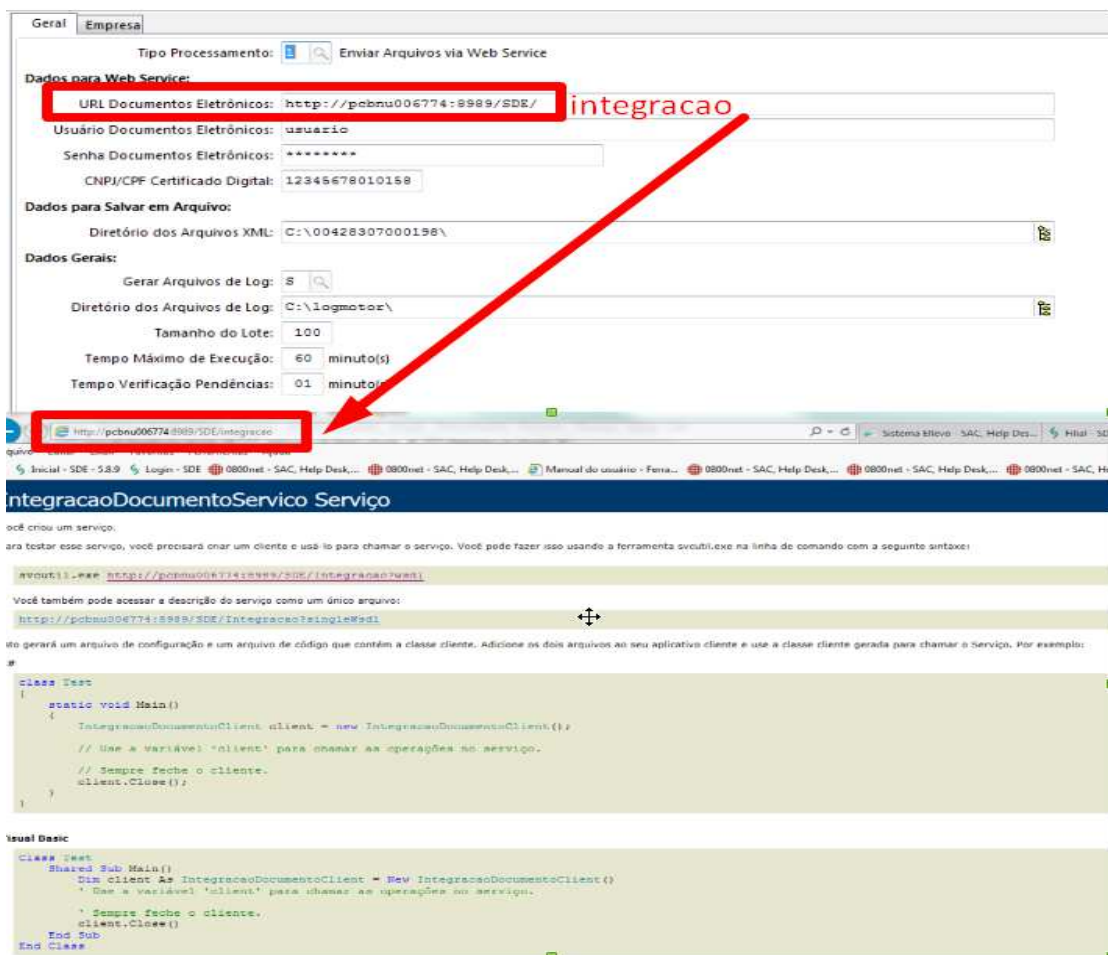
Geral | Empresa

Tipo Processamento: 1 Enviar Arquivos via Web Service

Dados para Web Service:

URL Documentos Eletrônicos: http://pcbnu006774:8989/SDE/

integracao

Usuário Documentos Eletrônicos: usuario

Senha Documentos Eletrônicos: ********

CNPJ/CPF Certificado Digital: 12345678010158

Dados para Salvar em Arquivo:

Diretório dos Arquivos XML: C:\00428307000198\

Dados Gerais:

Gerar Arquivos de Log: S

Diretório dos Arquivos de Log: C:\logmotor\

Tamanho do Lote: 100

Tempo Máximo de Execução: 60 minuto(s)

Tempo Verificação Pendências: 01 minuto(s)

http://pcbnu006774:8989/SDE/integracao

Sistema Ellevo - SAC, Help Des... Filial - SD

quivo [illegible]

Inicial - SDE - 5.8.9 Login - SDE 0800net - SAC, Help Desk,... 0800net - SAC, Help Desk,... Manual do usuário - Ferra... 0800net - SAC, Help Desk,... 0800net - SAC, Help Desk,... 0800net - SAC, He

IntegracaoDocumentoServico Serviço

ocê criou um serviço.

ara testar esse serviço, você precisará criar um cliente e usá-lo para chamar o serviço. Você pode fazer isso usando a ferramenta svcutil.exe na linha de comando com a seguinte sintaxe:

svcutil.exe http://pcbnu006774:8989/SDE/Integracao?wsdl

Você também pode acessar a descrição do serviço como um único arquivo:

http://pcbnu006774:8989/SDE/Integracao?singleWsdl

sto gerará um arquivo de configuração e um arquivo de código que contém a classe cliente. Adicione os dois arquivos ao seu aplicativo cliente e use a classe cliente gerada para chamar o Serviço. Por exemplo:

#

class Test
{
    static void Main()
    {
        IntegracaoDocumentoClient client = new IntegracaoDocumentoClient();

        // Use a variável 'client' para chamar as operações no serviço.

        // Sempre feche o cliente.
        client.Close();
    }
}

isual Basic

Class Test
    Shared Sub Main()
        Dim client As IntegracaoDocumentoClient = New IntegracaoDocumentoClient()
        ' Use a variável 'client' para chamar as operações no serviço.

        ' Sempre feche o cliente.
        client.Close()
    End Sub
End Class